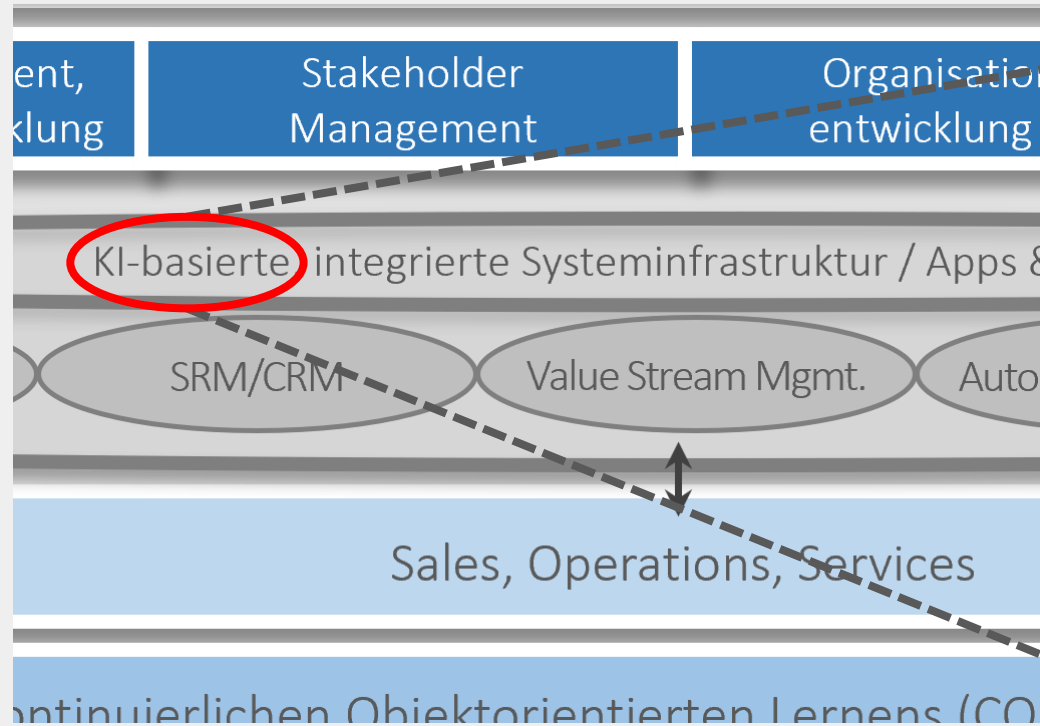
ent, klung

Stakeholder Management

Organisation entwicklung

KI-basierte integrierte Systeminfrastruktur / Apps &

SRM/CRM

Value Stream Mgmt.

Auto

Sales, Operations, Services

ontinuierlichen Objektorientierten Lernens (CO